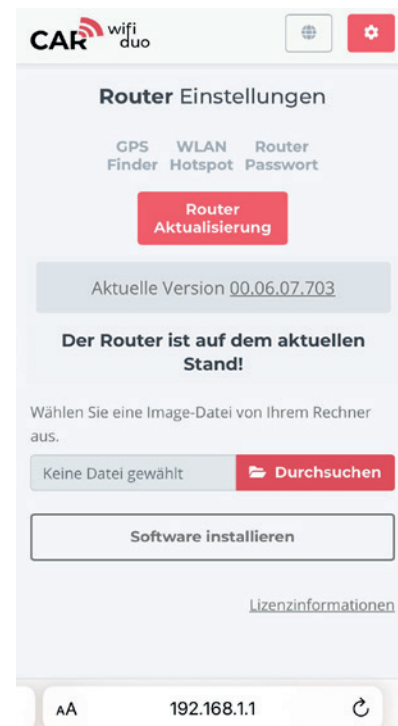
CAR wifi duo

**Router** Einstellungen

GPS Finder
WLAN Hotspot
Router Passwort

Router Aktualisierung

Aktuelle Version 00.06.07.703

**Der Router ist auf dem aktuellen Stand!**

Wählen Sie eine Image-Datei von Ihrem Rechner aus.

Keine Datei gewählt
Durchsuchen

Software installieren

Lizenzinformationen

AA
192.168.1.1